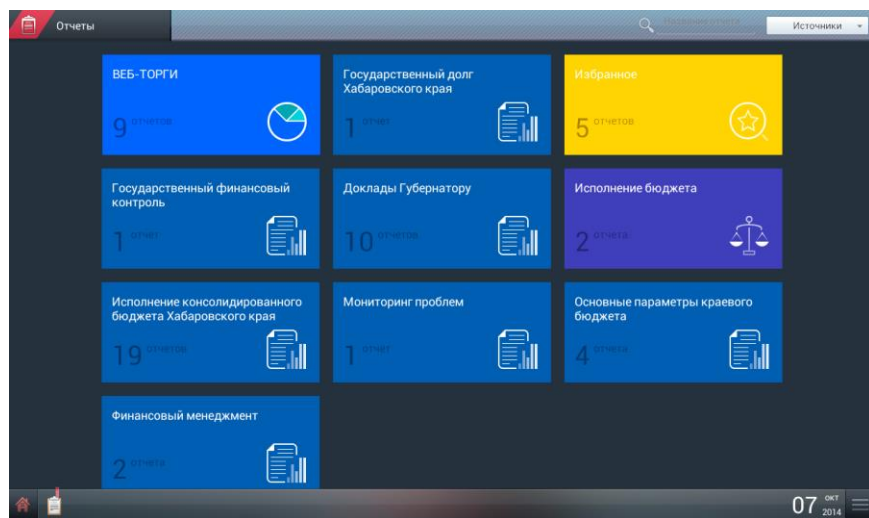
Отчеты

Название отчета

Источники

ВЕБ-ТОРГИ
9 отчетов

Государственный долг Хабаровского края
1 отчет

Избранное
5 отчетов

Государственный финансовый контроль
1 отчет

Доклады Губернатору
10 отчетов

Исполнение бюджета
2 отчета

Исполнение консолидированного бюджета Хабаровского края
19 отчетов

Мониторинг проблем
1 отчет

Основные параметры краевого бюджета
4 отчета

Финансовый менеджмент
2 отчета

07 окт 2014